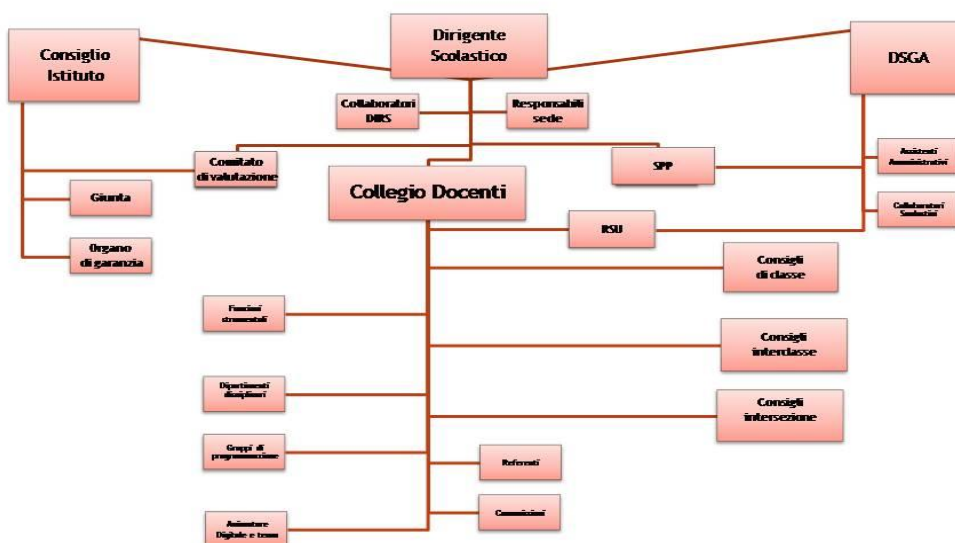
Consiglio Istituto

Dirigente Scolastico

DSGA

Collaboratori DIRS

Responsabili sede

Comitato di valutazione

Collegio Docenti

SPP

Assistenti Amministrativi

Collaboratori Scolastici

Giunta

Organo di garanzia

RSU

Consigli di classe

Funzioni strumentali

Consigli interclasse

Dipartimenti disciplinari

Consigli intersezione

Gruppi di programmazione

Referenti

Commissioni

Animatore Digitale e team